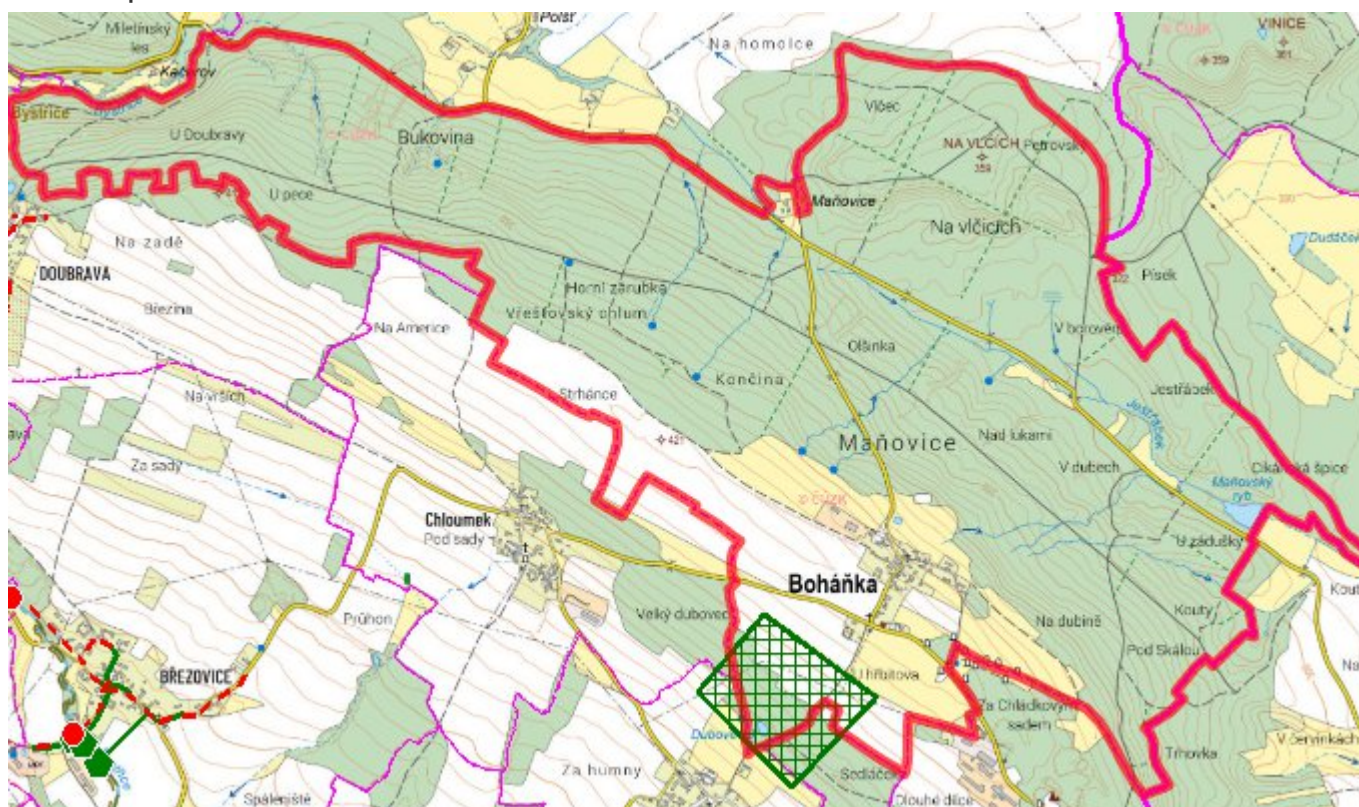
Miletínský les
Kacerov
Polsr
Na homolce
VINICE
Bystrice
U Doubravy
Bukovina
Vlčec
NA VLČICH
Petrovsky
Mařovice
Na vlčicích
U pece
Na zadě
DOUBRAVA
Březina
Horní zárubka
Vřešťovský chlum
Písek
Na Americe
Olšinka
V borovém
Končina
Jestřábek
Na vršich
Strhánce
Mařovice
Nad lukami
V dubech
Za sady
Dikanská špice
Mařovský ryb
Chloumek
Pod sady
U záduška
Boháňka
Velký dubovec
Na dubině
Kouty
Průhon
Pod Skálou
BŘEZOVICE
U hřbitova
Za Chládkovým sadem
Trhovka
V červinkách
Za humny
Sedláček
Dlouhé dílce
Spáleniště
Kout